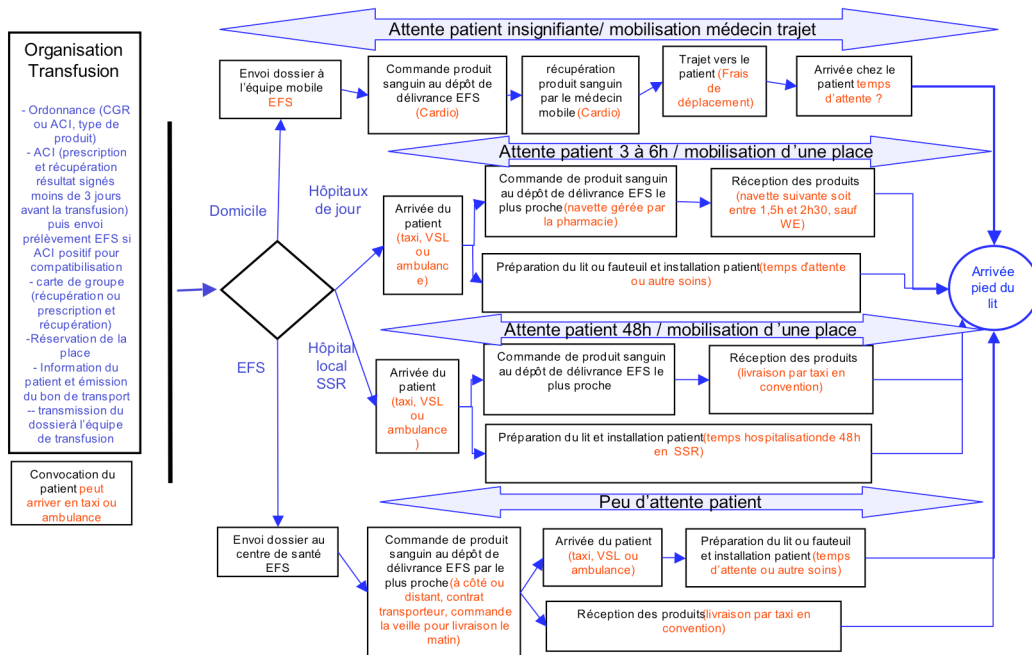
Organisation Transfusion

- Ordonnance (CGR ou ACI, type de produit)
- ACI (prescription et récupération résultat signés moins de 3 jours avant la transfusion) puis envoi prélèvement EFS si ACI positif pour compatibilisation
- carte de groupe (récupération ou prescription et récupération)
-Réservation de la place
- Information du patient et émission du bon de transport
-- transmission du dossierà l'équipe de transfusion

Convocation du patient peut arriver en taxi ou ambulance

Attente patient insignifiante/ mobilisation médecin trajet

Envoi dossier à l'équipe mobile EFS

Commande produit sanguin au dépôt de délivrance EFS (Cardio)

récupération produit sanguin par le médecin mobile (Cardio)

Trajet vers le patient (Frais de déplacement)

Arrivée chez le patient temps d'attente ?

Domicile

Attente patient 3 à 6h / mobilisation d'une place

Hôpitaux de jour

Arrivée du patient (taxi, VSL ou ambulance)

Commande produit sanguin au dépôt de délivrance EFS le plus proche (navette gérée par la pharmacie)

Réception des produits (navette suivante soit entre 1,5h et 2h30, sauf WE)

Préparation du lit ou fauteuil et installation patient (temps d'attente ou autre soins)

Arrivée pied du lit

Attente patient 48h / mobilisation d'une place

EFS

Hôpital local SSR

Arrivée du patient (taxi, VSL ou ambulance )

Commande de produit sanguin au dépôt de délivrance EFS le plus proche

Réception des produits (livraison par taxi en convention)

Préparation du lit et installation patient (temps hospitalisationde 48h en SSR)

Peu d'attente patient

Envoi dossier au centre de santé EFS

Commande de produit sanguin au dépôt de délivrance EFS par le plus proche (à côté ou distant, contrat transporteur, commande la veille pour livraison le matin)

Arrivée du patient (taxi, VSL ou ambulance)

Préparation du lit ou fauteuil et installation patient (temps d'attente ou autre soins)

Réception des produits (livraison par taxi en convention)